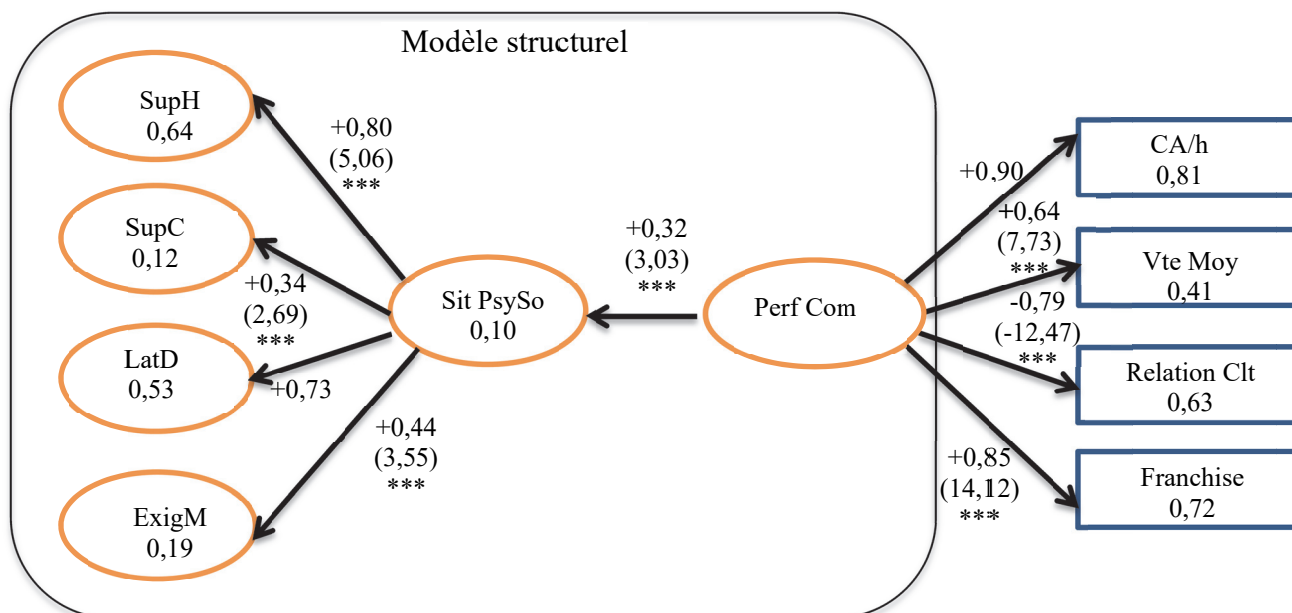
Modèle structurel

SupH
0,64

+0,80
(5,06)
***

SupC
0,12

+0,34
(2,69)
***

LatD
0,53

+0,73

ExigM
0,19

+0,44
(3,55)
***

Sit PsySo
0,10

+0,32
(3,03)
***

Perf Com

+0,90

CA/h
0,81

+0,64
(7,73)
***

Vte Moy
0,41

-0,79
(-12,47)
***

Relation Clt
0,63

+0,85
(14,12)
***

Franchise
0,72